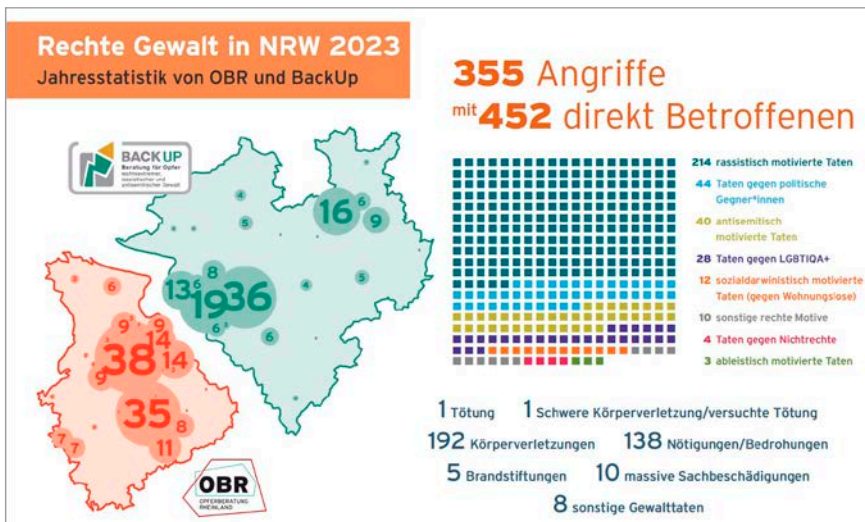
Rechte Gewalt in NRW 2023
Jahresstatistik von OBR und BackUp

355 Angriffe
mit 452 direkt Betroffenen

BACK UP
Beratung für Opfer rechtsextremer, rassistischer und antisemitischer Gewalt

16 6 9 4 5 4 8 13 6 19 36 6 6 4

6 9 9 4 38 14 9 35 8 11 7 7

OBR
OPFERBERATUNG RHEINLAND

214 rassistisch motivierte Taten
44 Taten gegen politische Gegner*innen
40 antisemitisch motivierte Taten
28 Taten gegen LGBTIQA+
12 sozialdarwinistisch motivierte Taten (gegen Wohnungslose)
10 sonstige rechte Motive
4 Taten gegen Nichtrechte
3 ableistisch motivierte Taten

1 Tötung 1 Schwere Körperverletzung/versuchte Tötung
192 Körperverletzungen 138 Nötigungen/Bedrohungen
5 Brandstiftungen 10 massive Sachbeschädigungen
8 sonstige Gewalttaten